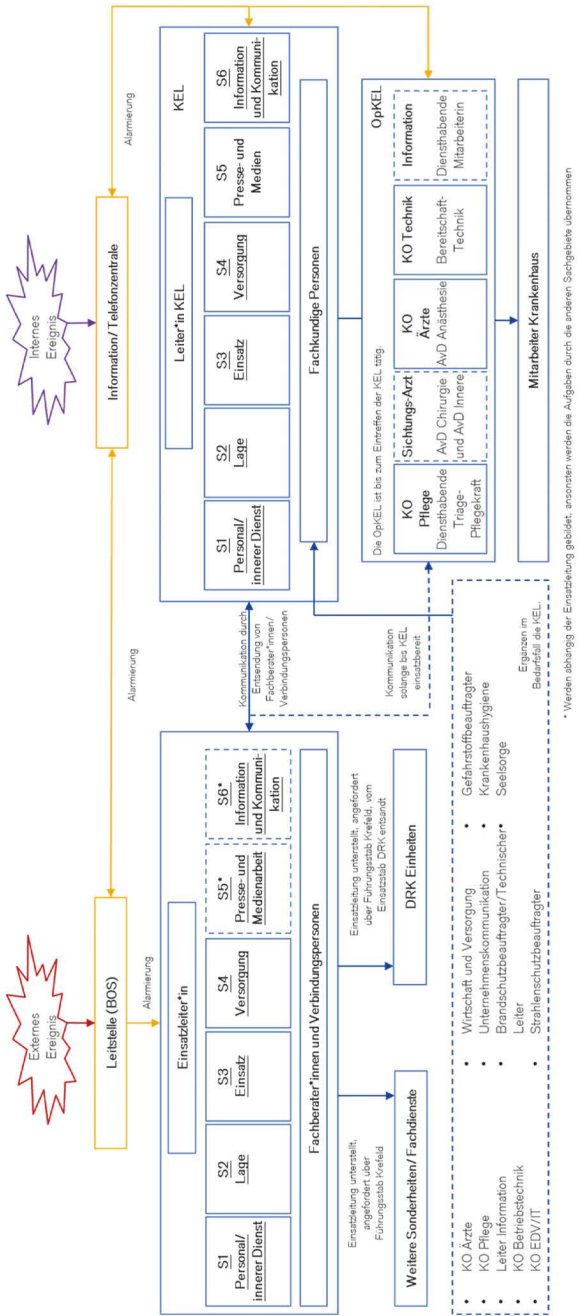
Externes Ereignis

Leitstelle (BOS)

Alarmierung

Alarmierung

Internes Ereignis

Information / Telefonzentrale

Alarmierung

Einsatzleiter*in

S1 Personal/ innerer Dienst

S2 Lage

S3 Einsatz

S4 Versorgung

S5* Presse- und Medienarbeit

S6* Information und Kommunikation

Fachberater*innen und Verbindungspersonen

Kommunikation durch Entsendung von Fachberater*innen/ Verbindungspersonen

Kommunikation solange bis KEL einsatzbereit

KEL

Leiter*in KEL

S1 Personal/ innerer Dienst

S2 Lage

S3 Einsatz

S4 Versorgung

S5 Presse- und Medien

S6 Information und Kommunikation

Fachkundige Personen

Einsatzleitung unterstellt, angefordert über Führungsstab Krefeld

Weitere Sonderheiten/ Fachdienste

Einsatzleitung unterstellt, angefordert über Führungsstab Krefeld, vom Einsatzstab DRK entsandt

DRK Einheiten

Die OpKEL ist bis zum Eintreffen der KEL tätig.

OpKEL

KO Pflege
Diensthabende Triage-Pflegekraft

Sichtungs-Arzt
AvD Chirurgie und AvD Innere

KO Ärzte
AvD Anästhesie

KO Technik
Bereitschaft-Technik

Information
Diensthabende Mitarbeiterin

Mitarbeiter Krankenhaus

- KO Ärzte
- KO Pflege
- Leiter Information
- KO Betriebstechnik
- KO EDV/IT

- Wirtschaft und Versorgung
- Unternehmenskommunikation
- Brandschutzbeauftragter/Technischer Leiter
- Strahlenschutzbeauftragter

- Gefahrstoffbeauftragter
- Krankenhaushygiene
- Seelsorge

Ergänzen im Bedarfsfall die KEL.

* Werden abhängig der Einsatzleitung gebildet, ansonsten werden die Aufgaben durch die anderen Sachgebiete übernommen